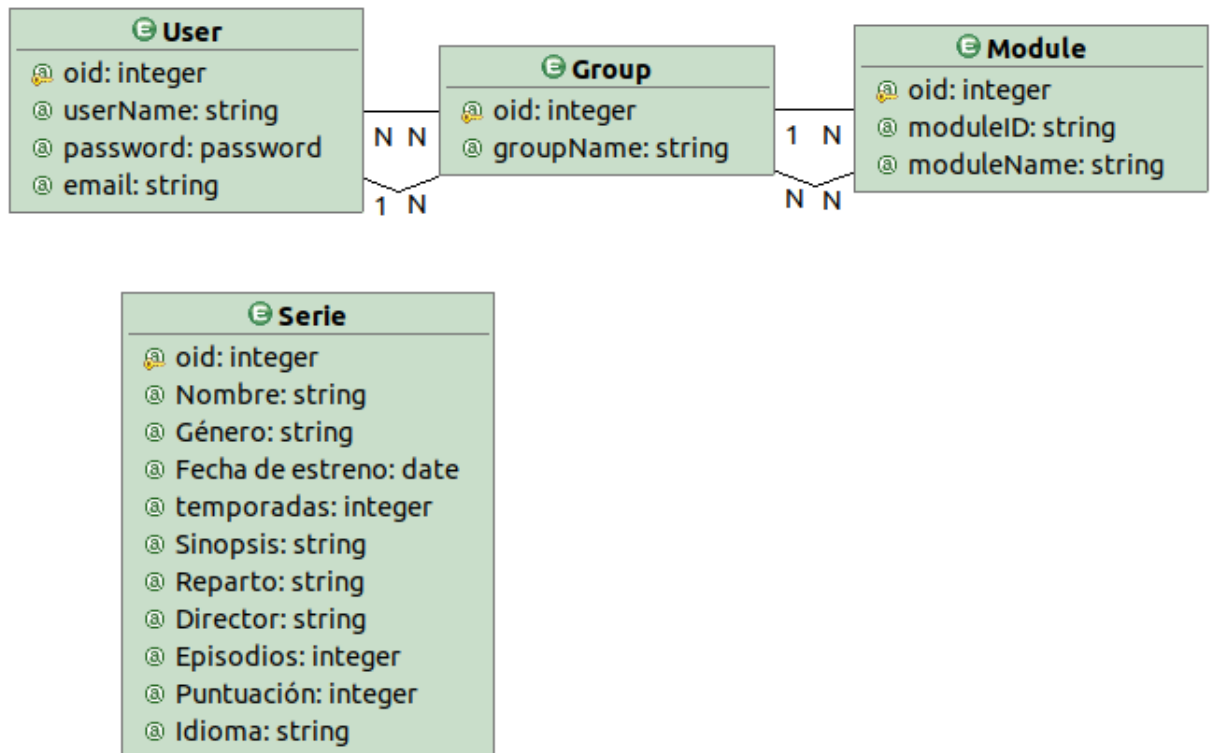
User
oid: integer
userName: string
password: password
email: string

N N
1 N

Group
oid: integer
groupName: string

1 N
N N

Module
oid: integer
moduleID: string
moduleName: string

Serie
oid: integer
Nombre: string
Género: string
Fecha de estreno: date
temporadas: integer
Sinopsis: string
Reparto: string
Director: string
Episodios: integer
Puntuación: integer
Idioma: string